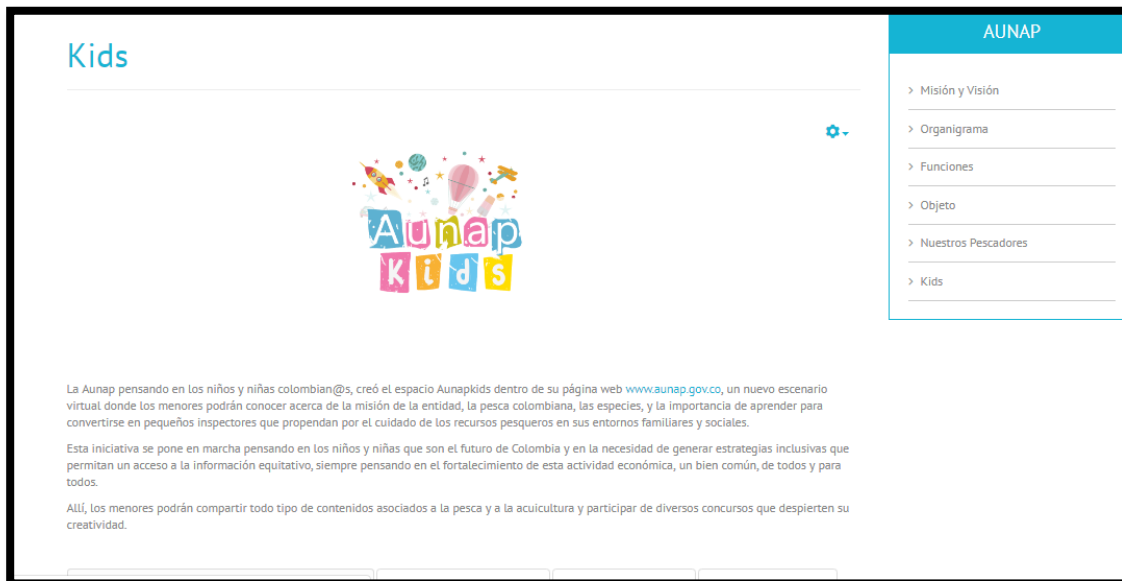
Kids

Aunap Kids

La Aunap pensando en los niños y niñas colombian@s, creó el espacio Aunapkids dentro de su página web www.aunap.gov.co, un nuevo escenario virtual donde los menores podrán conocer acerca de la misión de la entidad, la pesca colombiana, las especies, y la importancia de aprender para convertirse en pequeños inspectores que propendan por el cuidado de los recursos pesqueros en sus entornos familiares y sociales.

Esta iniciativa se pone en marcha pensando en los niños y niñas que son el futuro de Colombia y en la necesidad de generar estrategias inclusivas que permitan un acceso a la información equitativo, siempre pensando en el fortalecimiento de esta actividad económica, un bien común, de todos y para todos.

Allí, los menores podrán compartir todo tipo de contenidos asociados a la pesca y a la acuicultura y participar de diversos concursos que despierten su creatividad.

AUNAP

› Misión y Visión

› Organigrama

› Funciones

› Objeto

› Nuestros Pescadores

› Kids